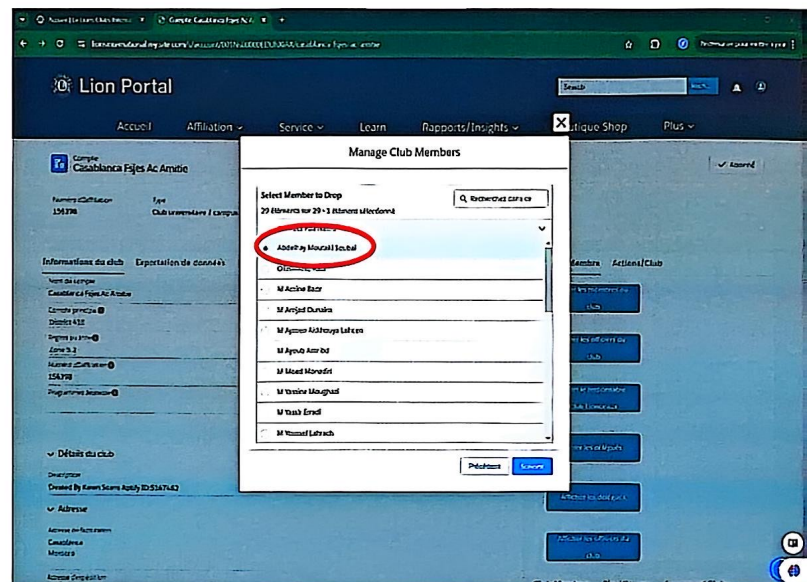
Lion Portal

Search

Accueil Affiliation Service Learn Rapports/Insights Boutique Shop Plus

Compte
Casablanca Fsjes Ac Amitie

Numéro d'affiliation
156798

Type
Club universitaire / campus

Informations du club Exportation de donnés

Nom du compte
Casablanca Fsjes Ac Amitie

Compte principal
District 416

Région ou zone
Zone 3.2

Numéro d'affiliation
156798

Programmes Jeunesse

Détails du club

Description
Created By Kevin Sears Apply ID:5367462

Adresse

Adresse de facturation
Casablanca
Morocco

Adresse d'expédition

Membre Actions/Club

Abonné

Manage Club Members

Select Member to Drop
29 éléments sur 29 • 1 élément sélectionné

Rechercher dans ce

Abdelhay Mouadil Soubai
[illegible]
M Amine Bazr
M Amjad Dunaira
M Ayman Alikhouya Lahsen
M Ayoub Amrbd
M Moad Monadiri
M Yamine Moughad
M Yassir Emadi
M Youssef Lahrach

Précédent Suivant